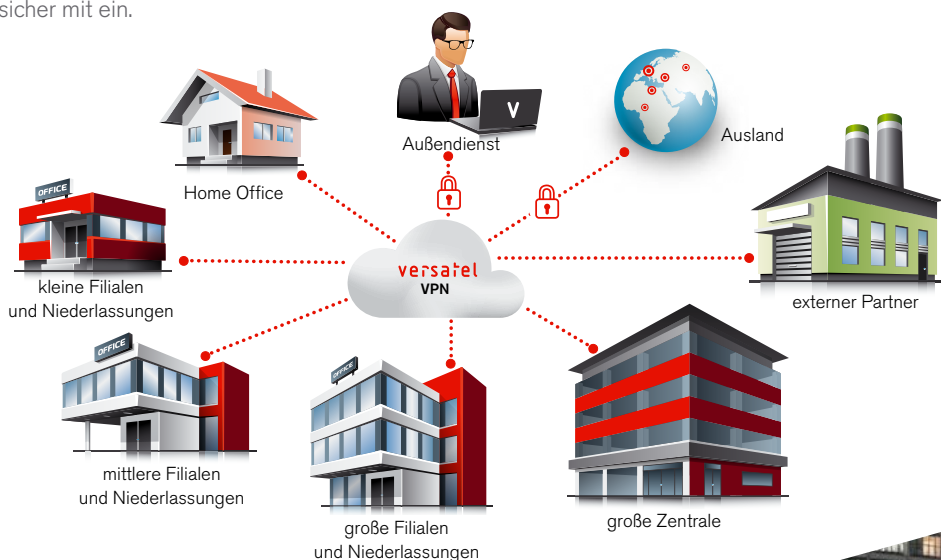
sicher mit ein.

Home Office

Außendienst

Ausland

OFFICE

kleine Filialen und Niederlassungen

versatel VPN

externer Partner

OFFICE

mittlere Filialen und Niederlassungen

OFFICE

große Filialen und Niederlassungen

große Zentrale